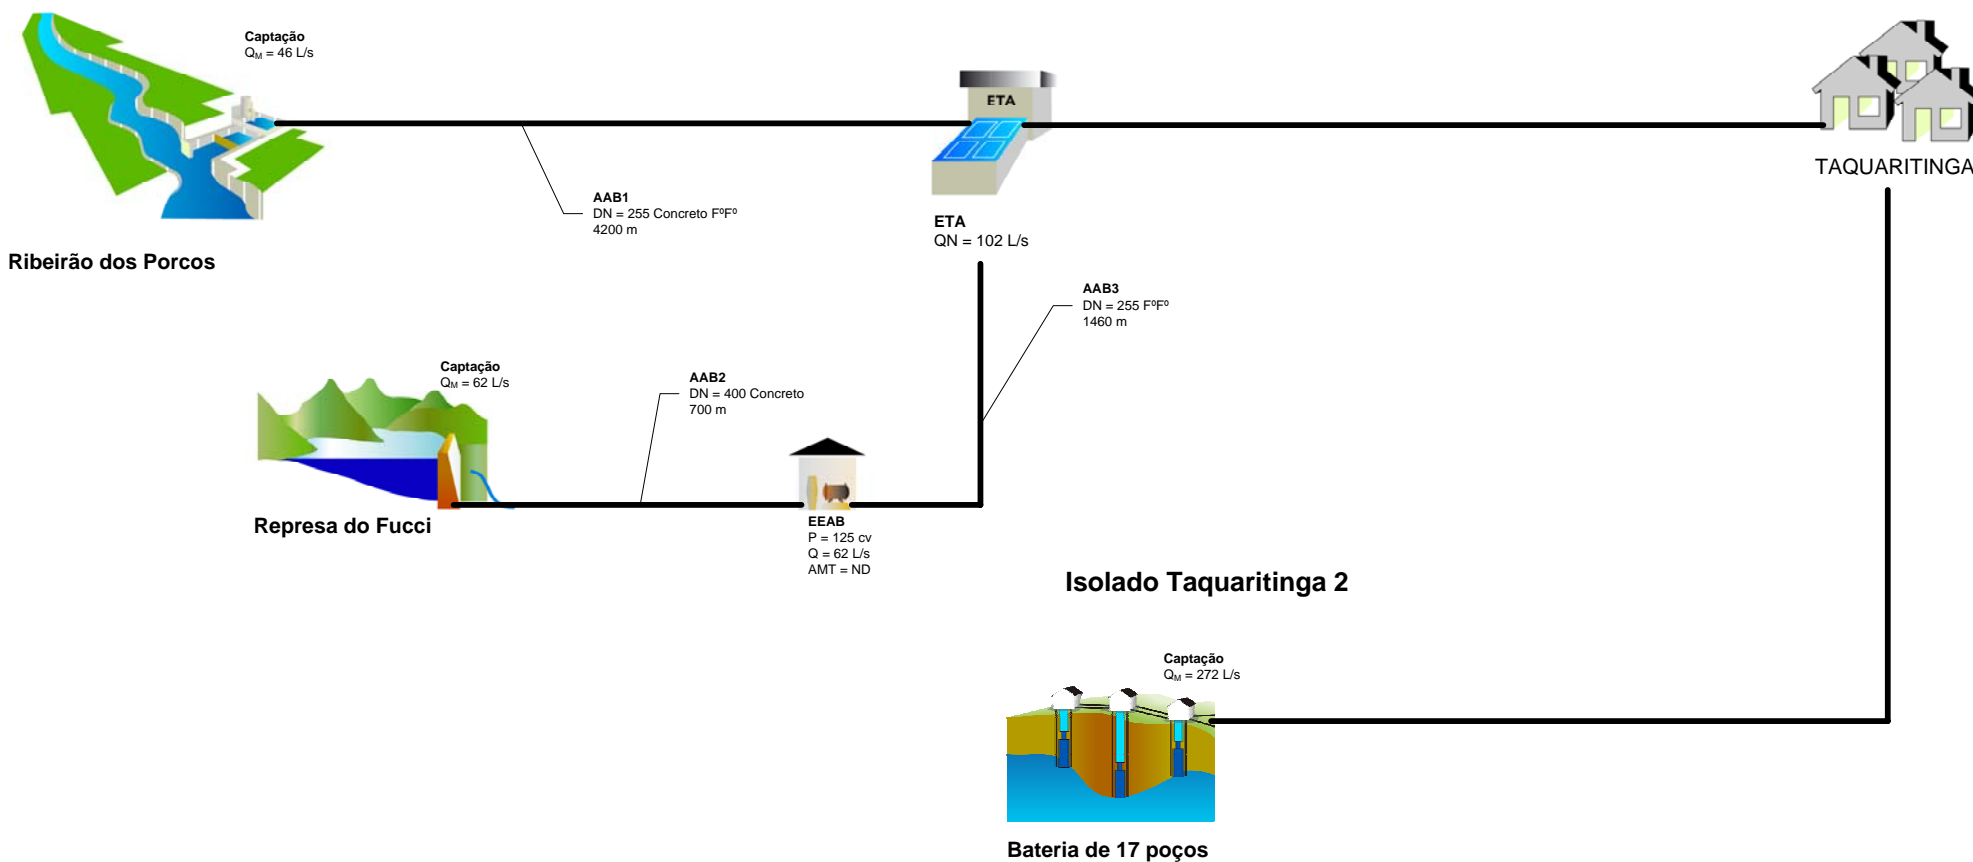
Captação
$Q_M$ = 46 L/s

ETA

TAQUARITINGA

AAB1
DN = 255 Concreto FºFº
4200 m

ETA
QN = 102 L/s

Ribeirão dos Porcos

AAB3
DN = 255 FºFº
1460 m

Captação
$Q_M$ = 62 L/s

AAB2
DN = 400 Concreto
700 m

Represa do Fucci

EEAB
P = 125 cv
Q = 62 L/s
AMT = ND

Isolado Taquaritinga 2

Captação
$Q_M$ = 272 L/s

Bateria de 17 poços